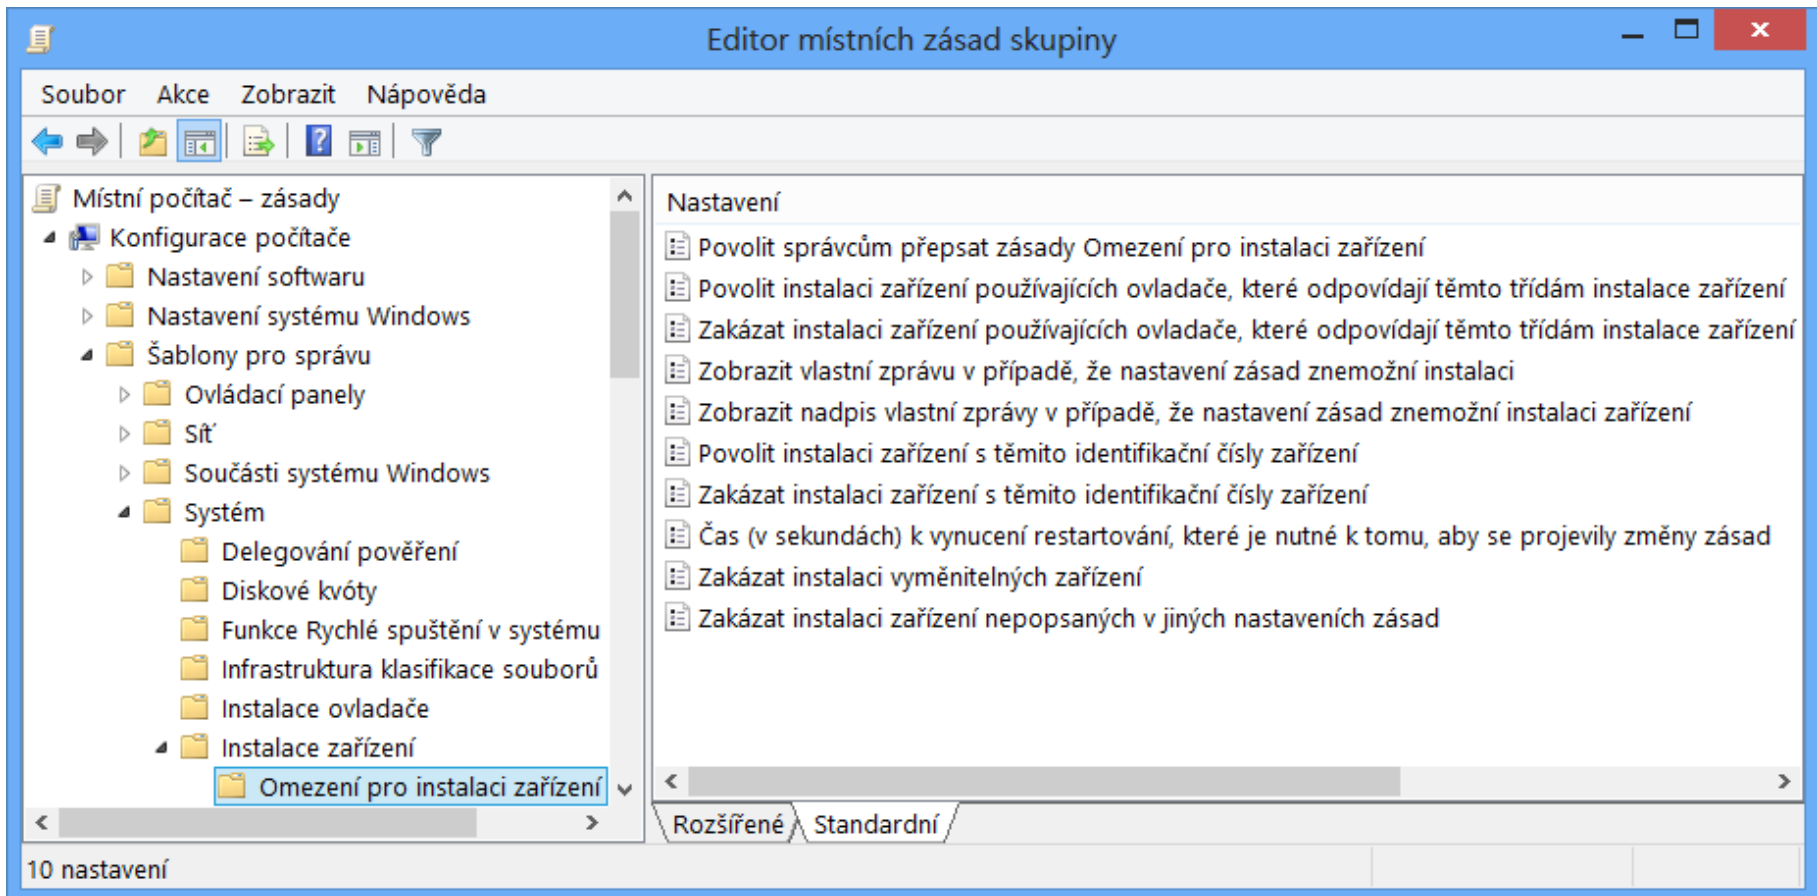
Editor místních zásad skupiny

Soubor Akce Zobrazit Nápověda

Místní počítač – zásady
Konfigurace počítače
Nastavení softwaru
Nastavení systému Windows
Šablony pro správu
Ovládací panely
Síť
Součásti systému Windows
Systém
Delegování pověření
Diskové kvóty
Funkce Rychlé spuštění v systému
Infrastruktura klasifikace souborů
Instalace ovladače
Instalace zařízení
Omezení pro instalaci zařízení

Nastavení
Povolit správcům přepsat zásady Omezení pro instalaci zařízení
Povolit instalaci zařízení používajících ovladače, které odpovídají těmto třídám instalace zařízení
Zakázat instalaci zařízení používajících ovladače, které odpovídají těmto třídám instalace zařízení
Zobrazit vlastní zprávu v případě, že nastavení zásad znemožní instalaci
Zobrazit nadpis vlastní zprávy v případě, že nastavení zásad znemožní instalaci zařízení
Povolit instalaci zařízení s těmito identifikační čísly zařízení
Zakázat instalaci zařízení s těmito identifikační čísly zařízení
Čas (v sekundách) k vynucení restartování, které je nutné k tomu, aby se projevily změny zásad
Zakázat instalaci vyměnitelných zařízení
Zakázat instalaci zařízení nepopsaných v jiných nastaveních zásad

Rozšířené Standardní

10 nastavení